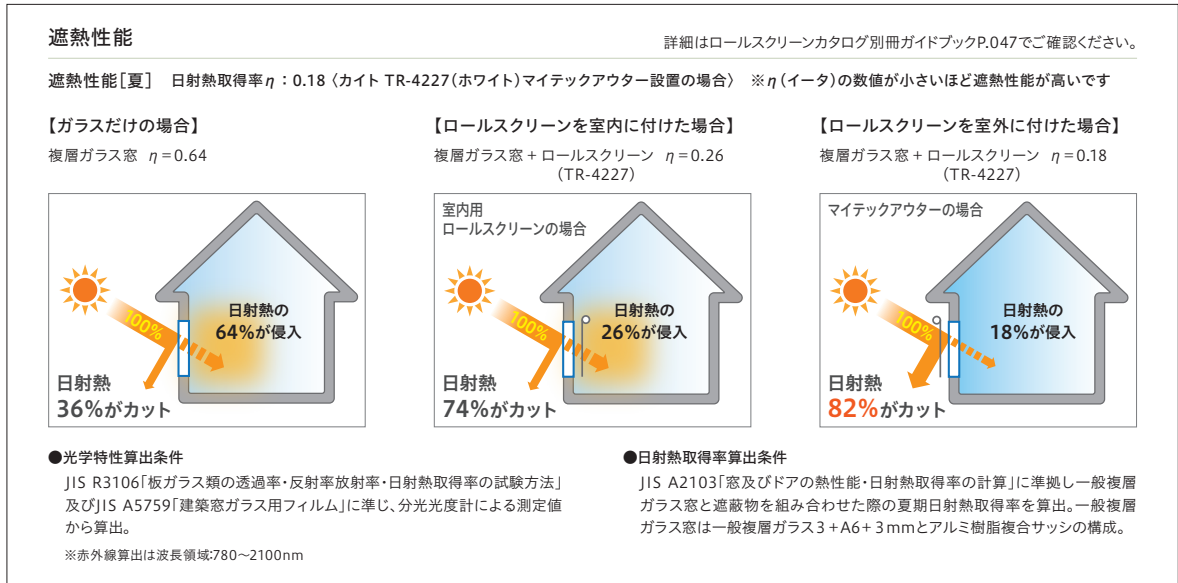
遮熱性能

詳細はロールスクリーンカタログ別冊ガイドブックP.047でご確認ください。

遮熱性能［夏］　日射熱取得率$\eta$：0.18〈カイト TR-4227（ホワイト）マイテックアウター設置の場合〉　※$\eta$（イータ）の数値が小さいほど遮熱性能が高いです

【ガラスだけの場合】
複層ガラス窓　$\eta$＝0.64

100%
日射熱の
64%が侵入
日射熱
36%がカット

【ロールスクリーンを室内に付けた場合】
複層ガラス窓＋ロールスクリーン　$\eta$＝0.26
（TR-4227）

室内用
ロールスクリーンの場合
100%
日射熱の
26%が侵入
日射熱
74%がカット

【ロールスクリーンを室外に付けた場合】
複層ガラス窓＋ロールスクリーン　$\eta$＝0.18
（TR-4227）

マイテックアウターの場合
100%
日射熱の
18%が侵入
日射熱
82%がカット

●光学特性算出条件
JIS R3106「板ガラス類の透過率・反射率放射率・日射熱取得率の試験方法」及びJIS A5759「建築窓ガラス用フィルム」に準じ、分光光度計による測定値から算出。
※赤外線算出は波長領域:780〜2100nm

●日射熱取得率算出条件
JIS A2103「窓及びドアの熱性能・日射熱取得率の計算」に準拠し一般複層ガラス窓と遮蔽物を組み合わせた際の夏期日射熱取得率を算出。一般複層ガラス窓は一般複層ガラス3＋A6＋3mmとアルミ樹脂複合サッシの構成。